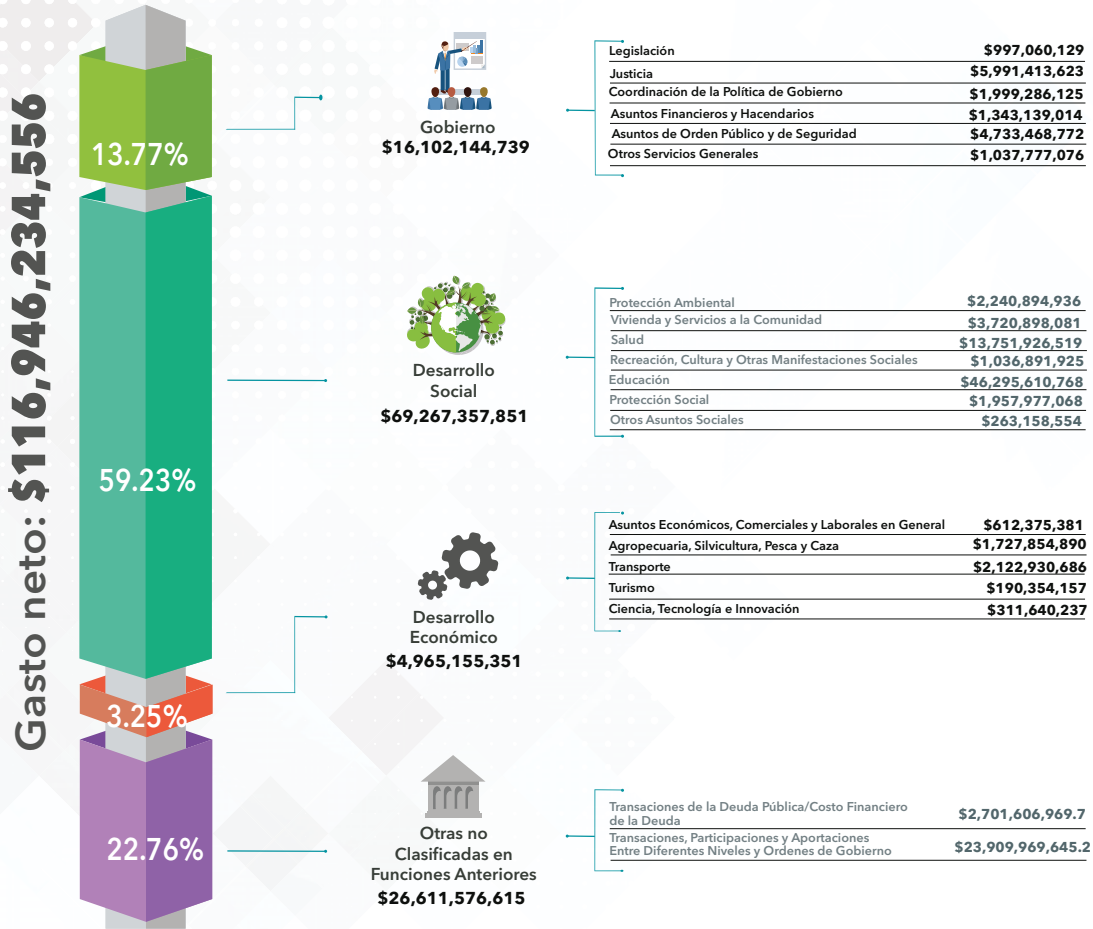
Gasto neto: $116,946,234,556

13.77%

Gobierno
$16,102,144,739

| | |
|---|---|
| Legislación | $997,060,129 |
| Justicia | $5,991,413,623 |
| Coordinación de la Política de Gobierno | $1,999,286,125 |
| Asuntos Financieros y Hacendarios | $1,343,139,014 |
| Asuntos de Orden Público y de Seguridad | $4,733,468,772 |
| Otros Servicios Generales | $1,037,777,076 |

59.23%

Desarrollo Social
$69,267,357,851

| | |
|---|---|
| Protección Ambiental | $2,240,894,936 |
| Vivienda y Servicios a la Comunidad | $3,720,898,081 |
| Salud | $13,751,926,519 |
| Recreación, Cultura y Otras Manifestaciones Sociales | $1,036,891,925 |
| Educación | $46,295,610,768 |
| Protección Social | $1,957,977,068 |
| Otros Asuntos Sociales | $263,158,554 |

3.25%

Desarrollo Económico
$4,965,155,351

| | |
|---|---|
| Asuntos Económicos, Comerciales y Laborales en General | $612,375,381 |
| Agropecuaria, Silvicultura, Pesca y Caza | $1,727,854,890 |
| Transporte | $2,122,930,686 |
| Turismo | $190,354,157 |
| Ciencia, Tecnología e Innovación | $311,640,237 |

22.76%

Otras no Clasificadas en Funciones Anteriores
$26,611,576,615

| | |
|---|---|
| Transaciones de la Deuda Pública/Costo Financiero de la Deuda | $2,701,606,969.7 |
| Transacciones, Participaciones y Aportaciones Entre Diferentes Niveles y Ordenes de Gobierno | $23,909,969,645.2 |